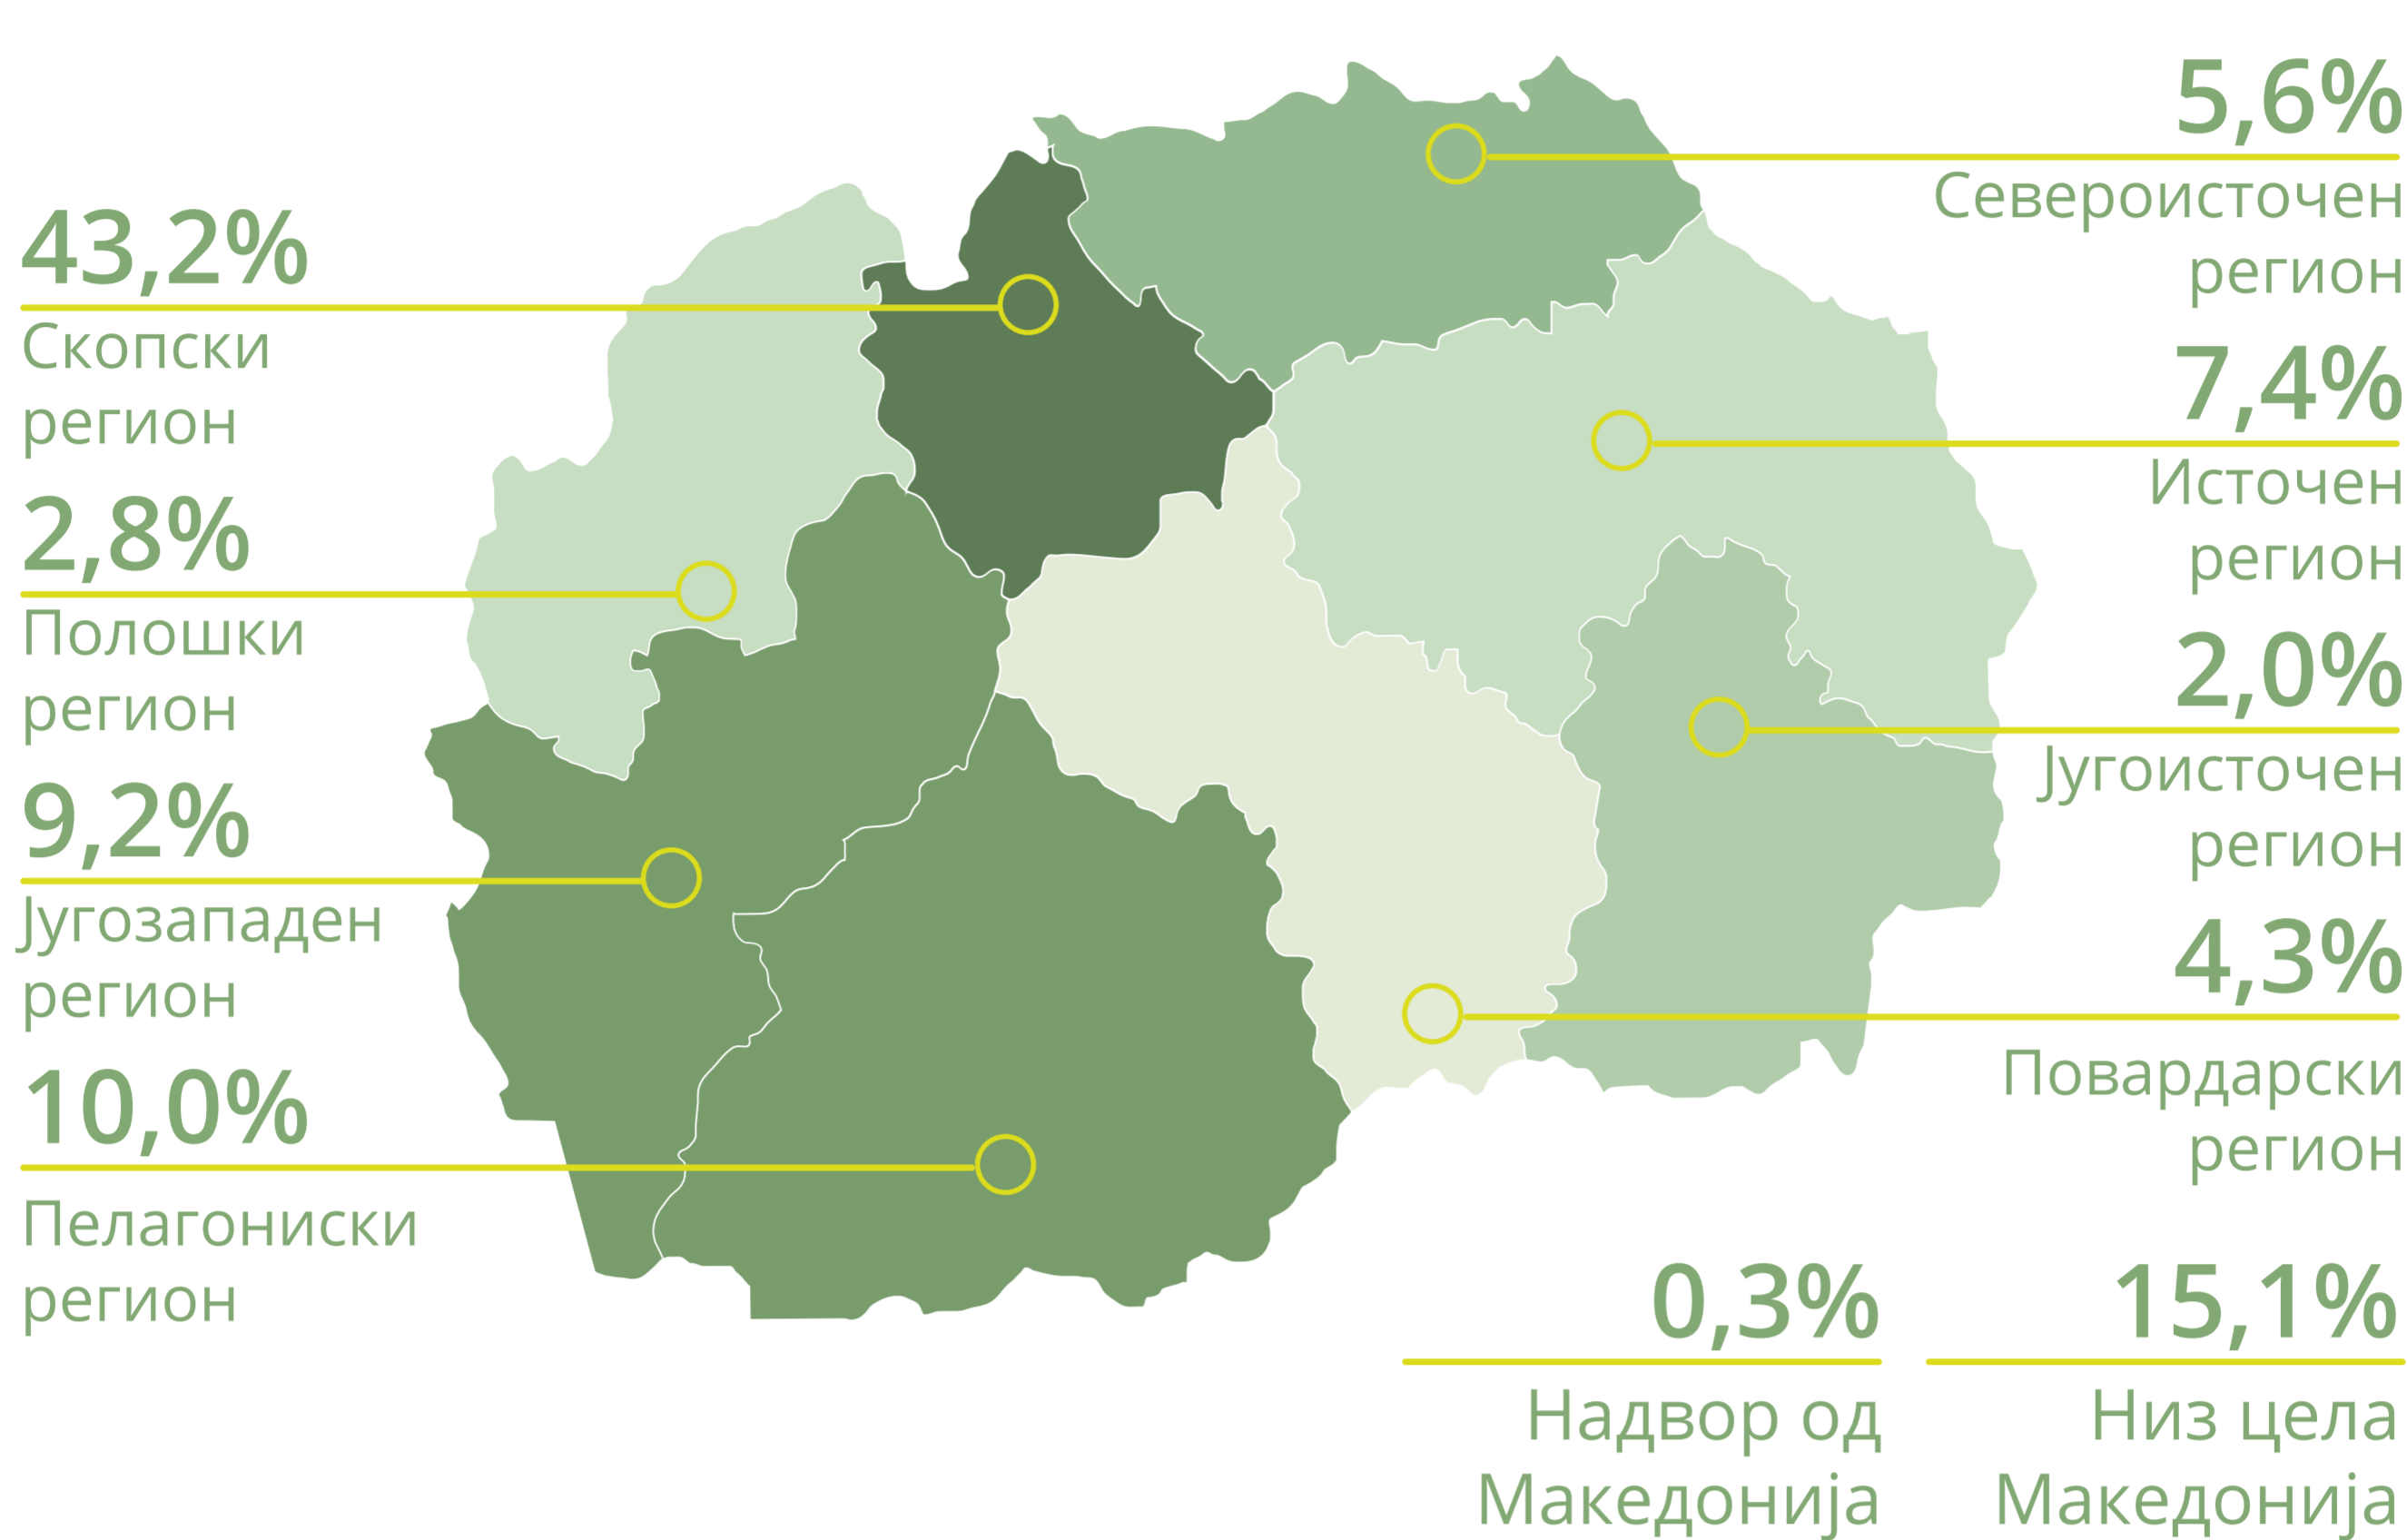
43,2%
Скопски регион

2,8%
Полошки регион

9,2%
Југозападен регион

10,0%
Пелагониски регион

5,6%
Североисточен регион

7,4%
Источен регион

2,0%
Југоисточен регион

4,3%
Повардарски регион

0,3%
Надвор од Македонија

15,1%
Низ цела Македонија